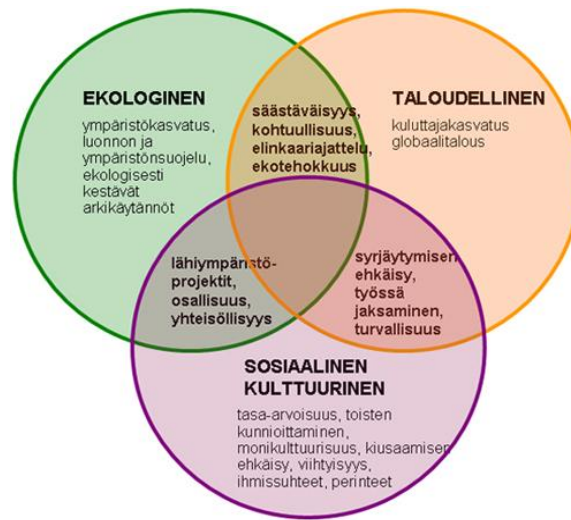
EKOLOGINEN
ympäristökasvatus, luonnon ja ympäristönsuojelu, ekologisesti kestävät arkikäytännöt

säästäväisyys, kohtuullisuus, elinkaariajattelu, ekotehokkuus

TALOUDELLINEN
kuluttajakasvatus globaalitalous

lähiympäristöprojektit, osallisuus, yhteisöllisyys

syrjäytymisen ehkäisy, työssä jaksaminen, turvallisuus

SOSIAALINEN KULTTUURINEN
tasa-arvoisuus, toisten kunnioittaminen, monikulttuurisuus, kiusaamisen ehkäisy, viihtyisyys, ihmissuhteet, perinteet